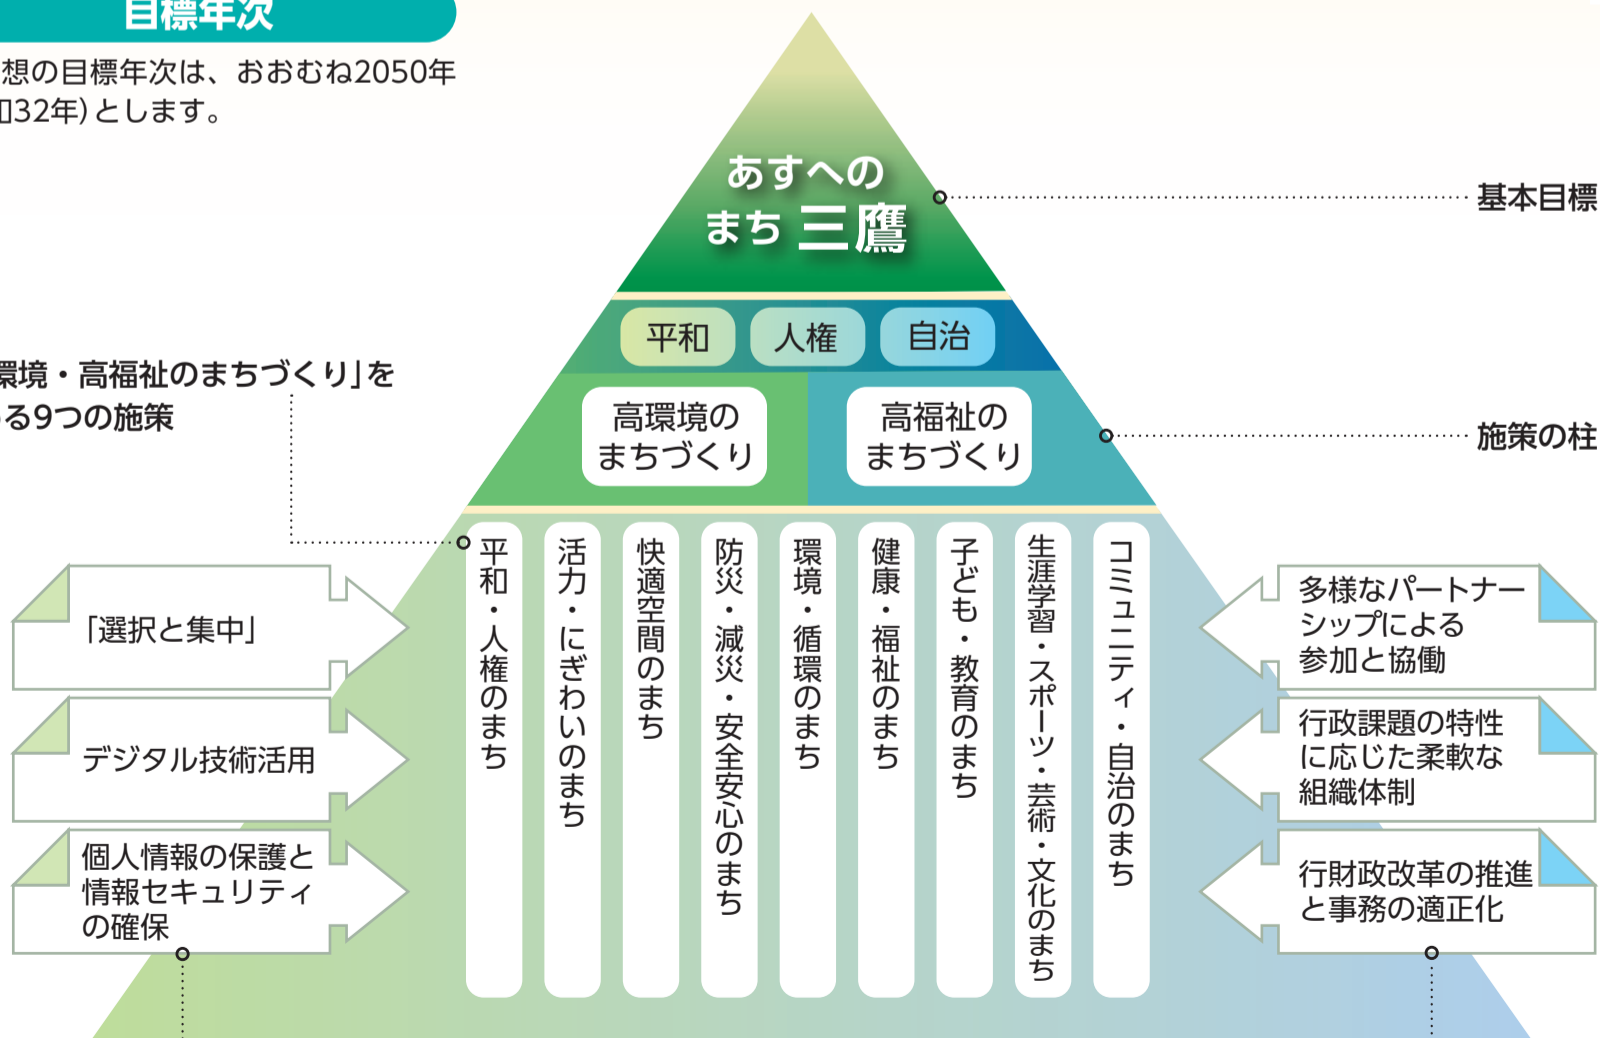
目標年次

想の目標年次は、おおむね2050年
32年)とします。

あすへの
まち 三鷹

基本目標

平和　人権　自治

境・高福祉のまちづくり」を
る9つの施策

高環境の
まちづくり

高福祉の
まちづくり

施策の柱

平和・人権のまち

活力・にぎわいのまち

快適空間のまち

防災・減災・安全安心のまち

環境・循環のまち

健康・福祉のまち

子ども・教育のまち

生涯学習・スポーツ・芸術・文化のまち

コミュニティ・自治のまち

「選択と集中」

デジタル技術活用

個人情報の保護と
情報セキュリティ
の確保

多様なパートナー
シップによる
参加と協働

行政課題の特性
に応じた柔軟な
組織体制

行財政改革の推進
と事務の適正化